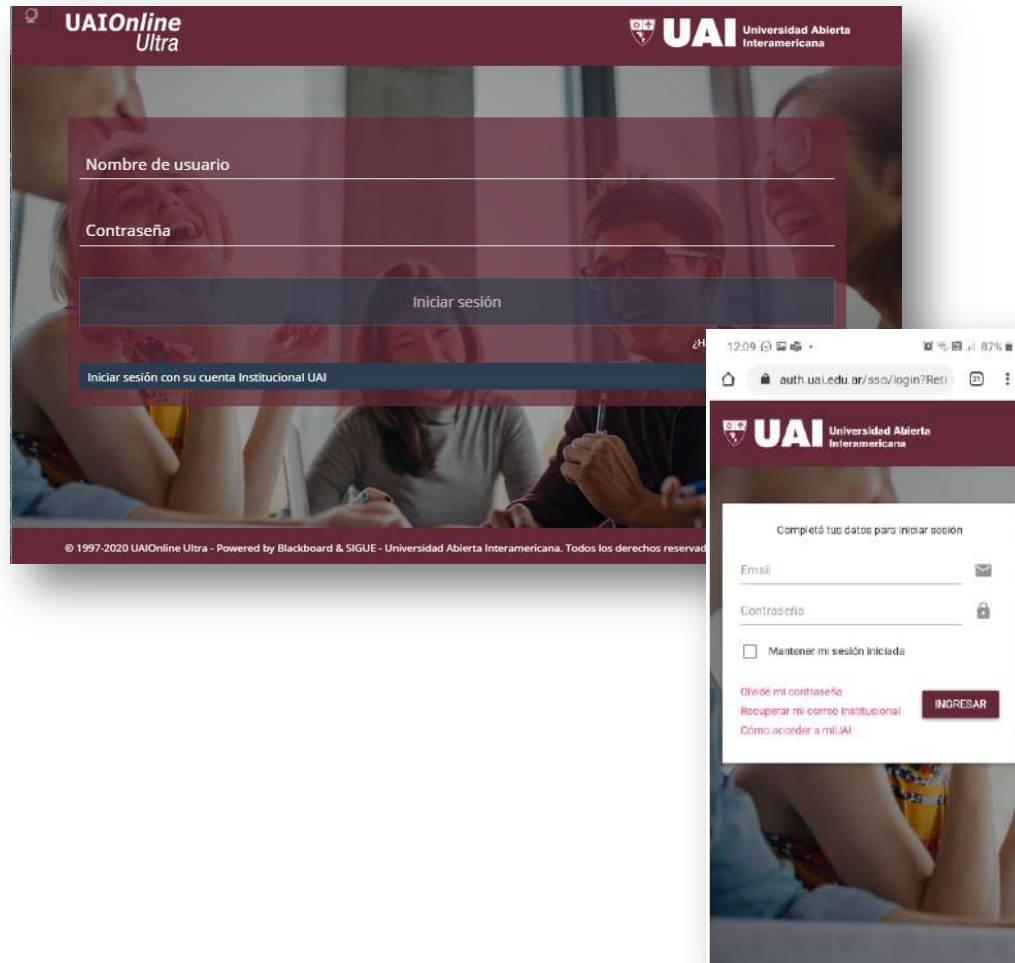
UAIOnline Ultra

UAI Universidad Abierta Interamericana

Nombre de usuario

Contraseña

Iniciar sesión

¿H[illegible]

Iniciar sesión con su cuenta Institucional UAI

© 1997-2020 UAIOnline Ultra - Powered by Blackboard & SIGUE - Universidad Abierta Interamericana. Todos los derechos reservad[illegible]

12:09

87%

auth.uai.edu.ar/sso/login?Ret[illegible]

31

UAI Universidad Abierta Interamericana

Completá tus datos para iniciar sesión

Email

Contraseña

Mantener mi sesión iniciada

Olvidé mi contraseña

Recuperar mi correo institucional

Cómo acceder a miUAI

INGRESAR